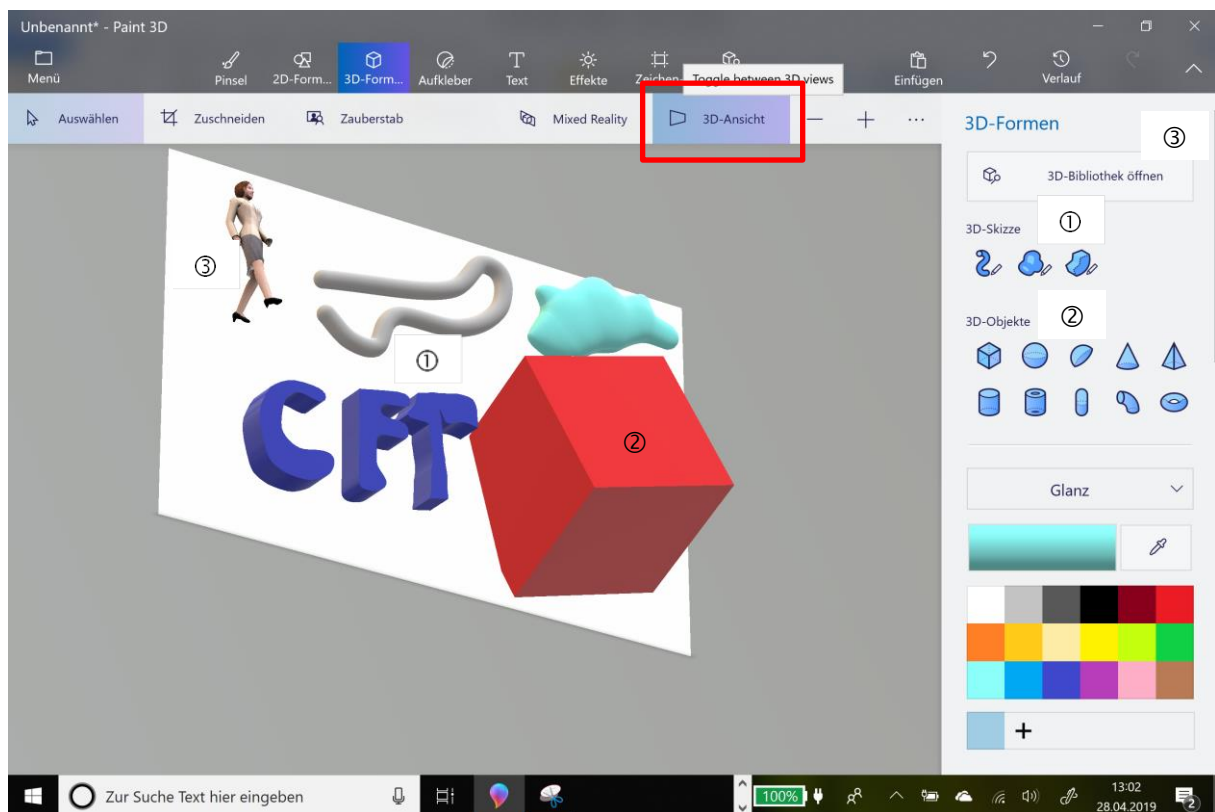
Unbenannt* - Paint 3D

Menü
Pinsel
2D-Form...
3D-Form...
Aufkleber
Text
Effekte
Zeichen
Toggle between 3D views
Einfügen
Verlauf

Auswählen
Zuschneiden
Zauberstab
Mixed Reality
3D-Ansicht
—
+
···

3D-Formen
③
3D-Bibliothek öffnen
3D-Skizze
①
3D-Objekte
②
Glanz
+

③
①
CFT
②

Zur Suche Text hier eingeben
100%
13:02
28.04.2019
2